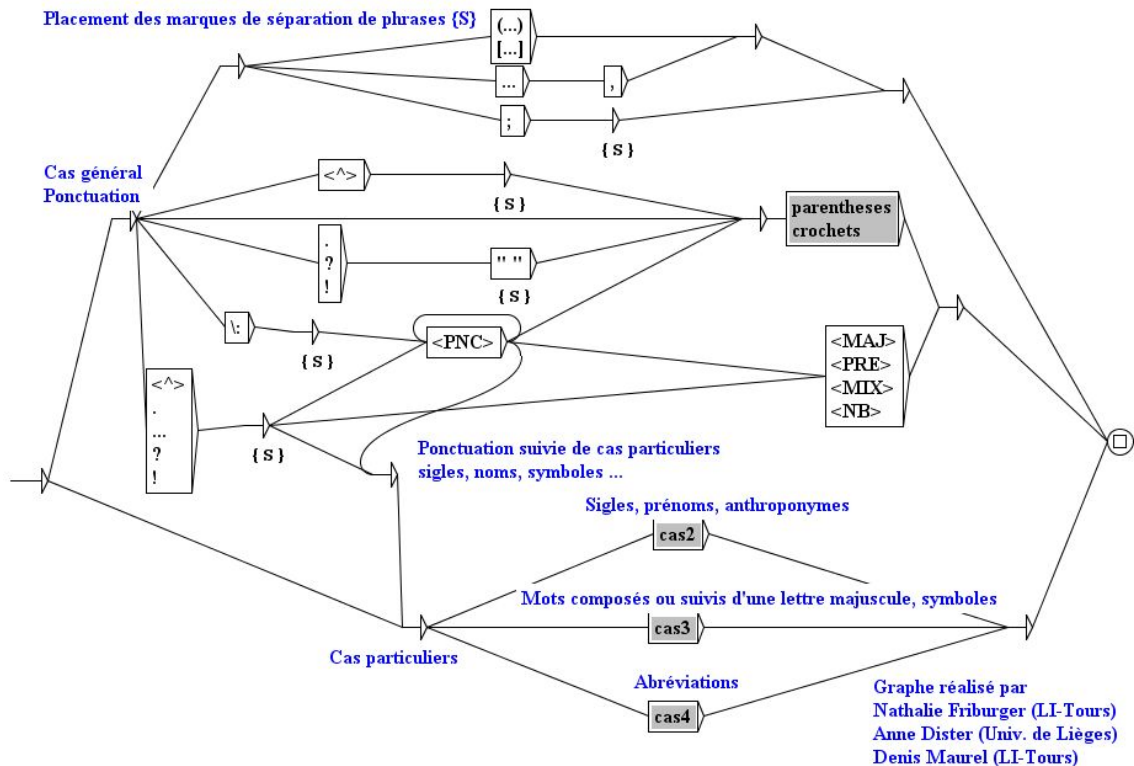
Placement des marques de séparation de phrases {S}

(...)
[...]

...

,

;

{S}

Cas général
Ponctuation

<^>

{S}

parentheses
crochets

.
?
!

" "

{S}

\:

{S}

<PNC>

<MAJ>
<PRE>
<MIX>
<NB>

<^>
.
...
?
!

{S}

Ponctuation suivie de cas particuliers
sigles, noms, symboles ...

Sigles, prénoms, anthroponymes

cas2

Mots composés ou suivis d'une lettre majuscule, symboles

cas3

Cas particuliers

Abréviations

cas4

Graphe réalisé par
Nathalie Friburger (LI-Tours)
Anne Dister (Univ. de Lièges)
Denis Maurel (LI-Tours)